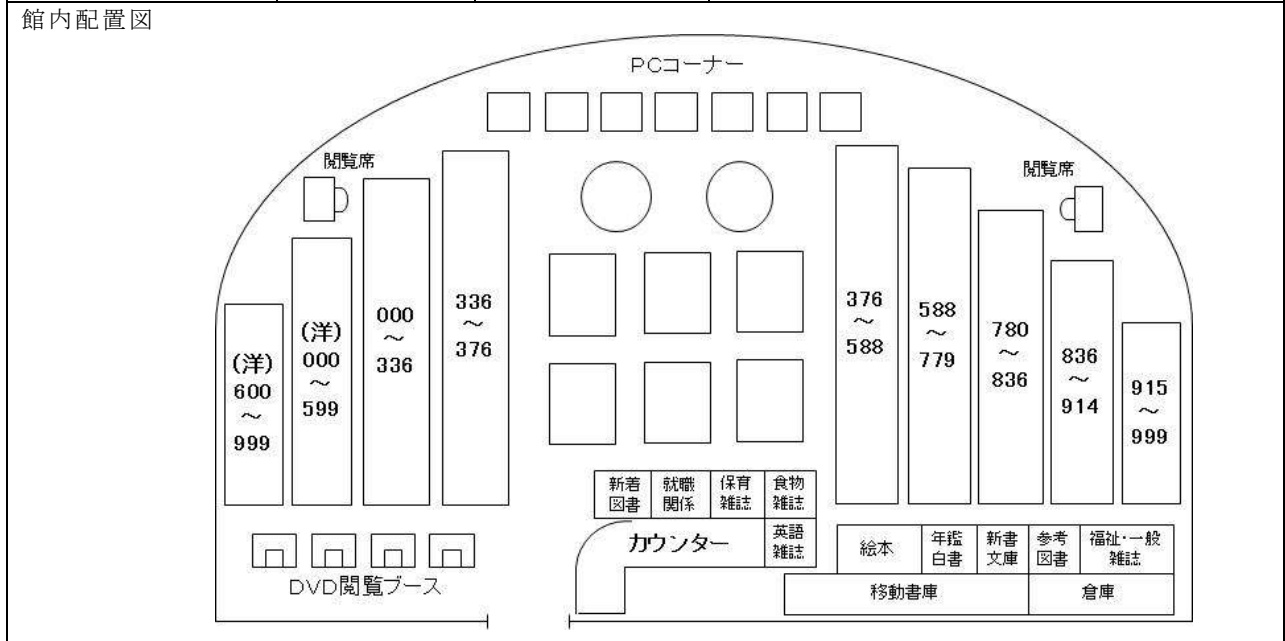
館内配置図

PCコーナー

閲覧席

閲覧席

(洋) 600 ~ 999

(洋) 000 ~ 599

000 ~ 336

336 ~ 376

376 ~ 588

588 ~ 779

780 ~ 836

836 ~ 914

915 ~ 999

新着図書

就職関係

保育雑誌

食物雑誌

英語雑誌

カウンター

絵本

年鑑白書

新書文庫

参考図書

福祉・一般雑誌

移動書庫

倉庫

DVD閲覧ブース